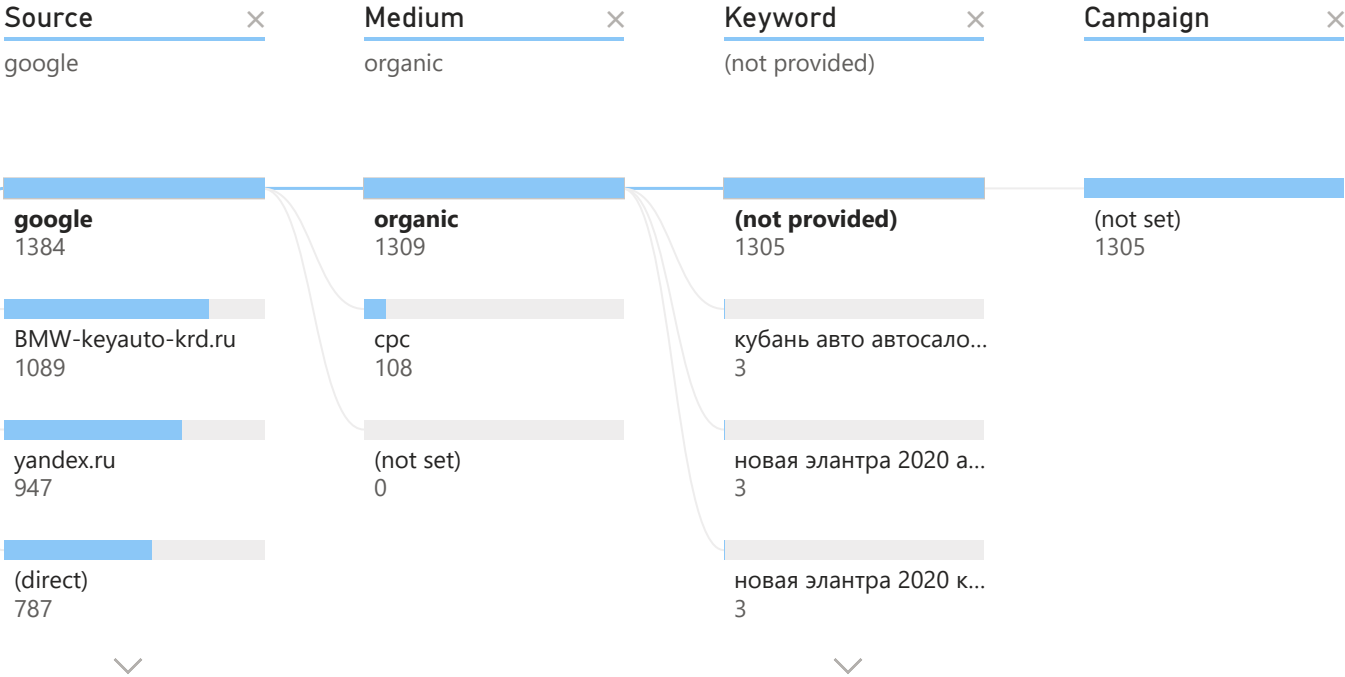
Source ×
google

google
1384

BMW-keyauto-krd.ru
1089

yandex.ru
947

(direct)
787

Medium ×
organic

organic
1309

cpc
108

(not set)
0

Keyword ×
(not provided)

(not provided)
1305

кубань авто автосало...
3

новая элантра 2020 а...
3

новая элантра 2020 к...
3

Campaign ×

(not set)
1305